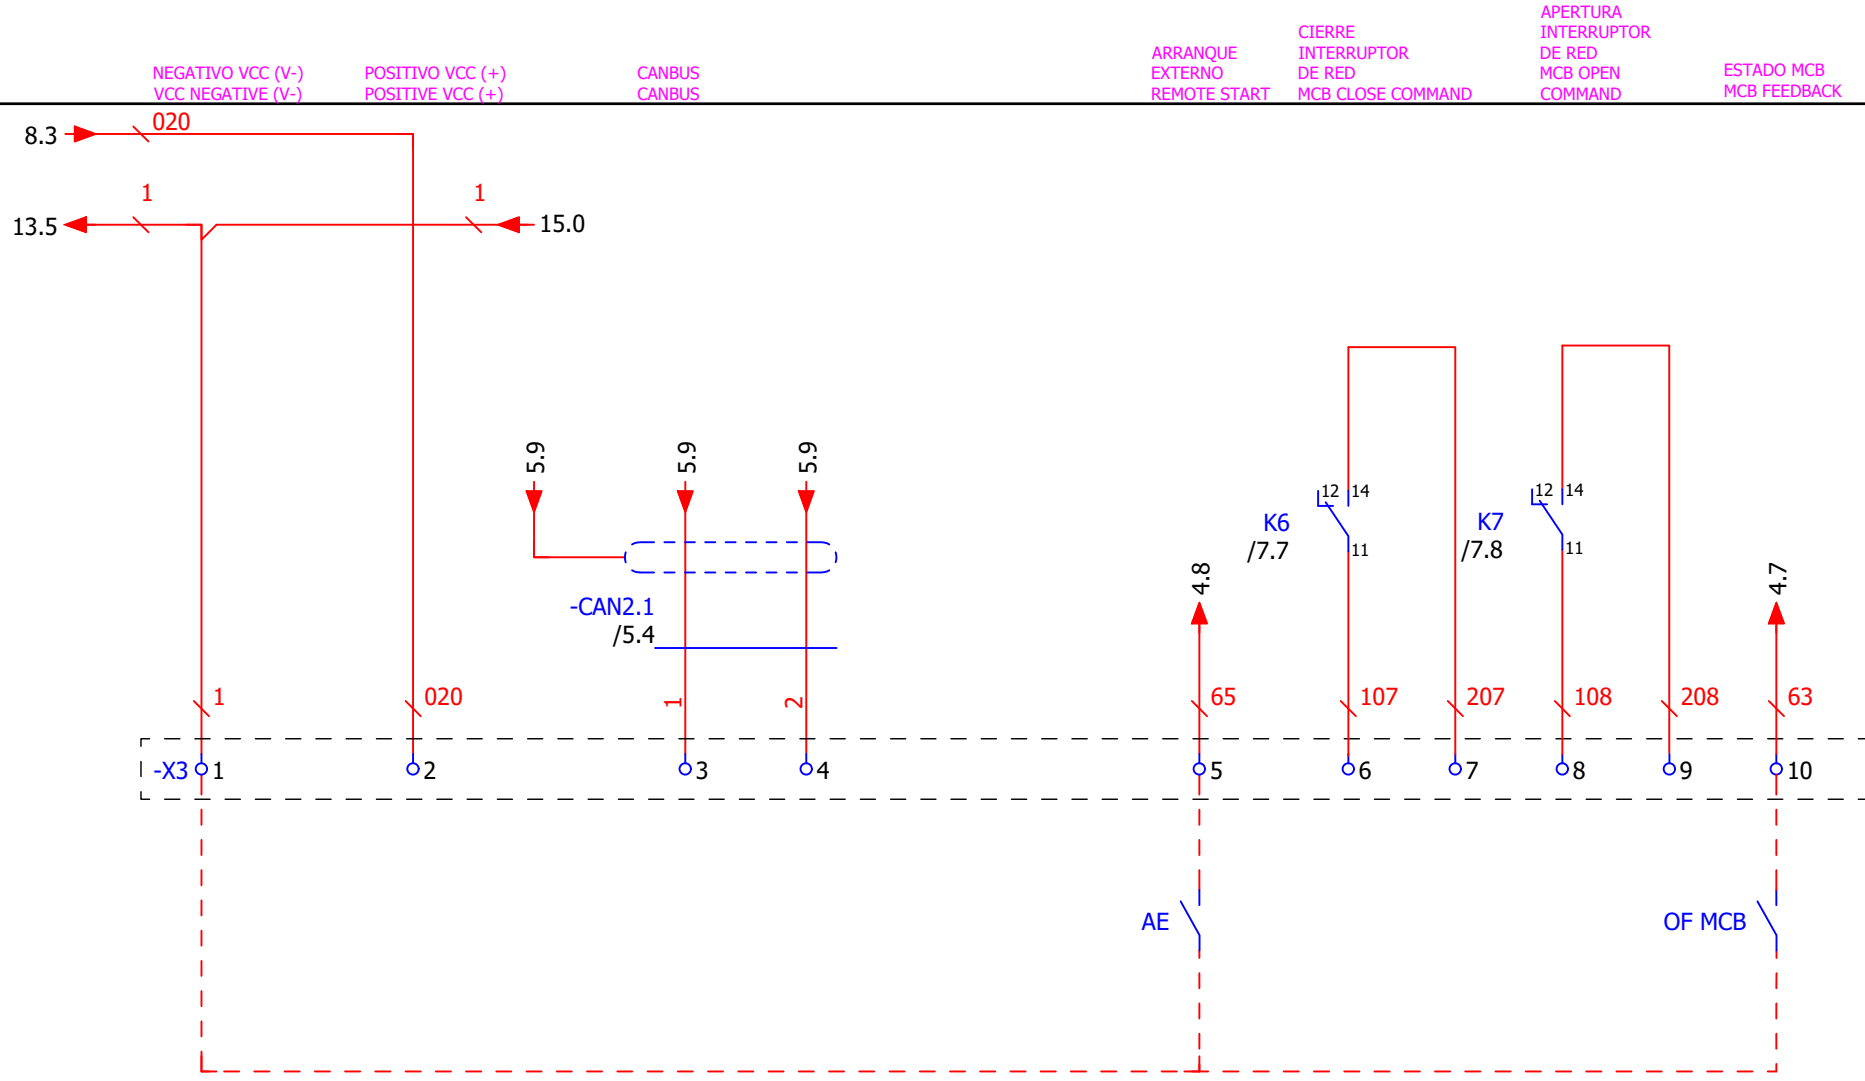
NEGATIVO VCC (V-)
VCC NEGATIVE (V-)

POSITIVO VCC (+)
POSITIVE VCC (+)

CANBUS
CANBUS

ARRANQUE
EXTERNO
REMOTE START

CIERRE
INTERRUPTOR
DE RED
MCB CLOSE COMMAND

APERTURA
INTERRUPTOR
DE RED
MCB OPEN
COMMAND

ESTADO MCB
MCB FEEDBACK

8.3
020
13.5
1
1
15.0

5.9
5.9
5.9

-CAN2.1
/5.4

4.8

K6
/7.7
12 14
11

K7
/7.8
12 14
11

4.7

1
020
1
2
65
107
207
108
208
63

-X3
1
2
3
4
5
6
7
8
9
10

AE
OF MCB